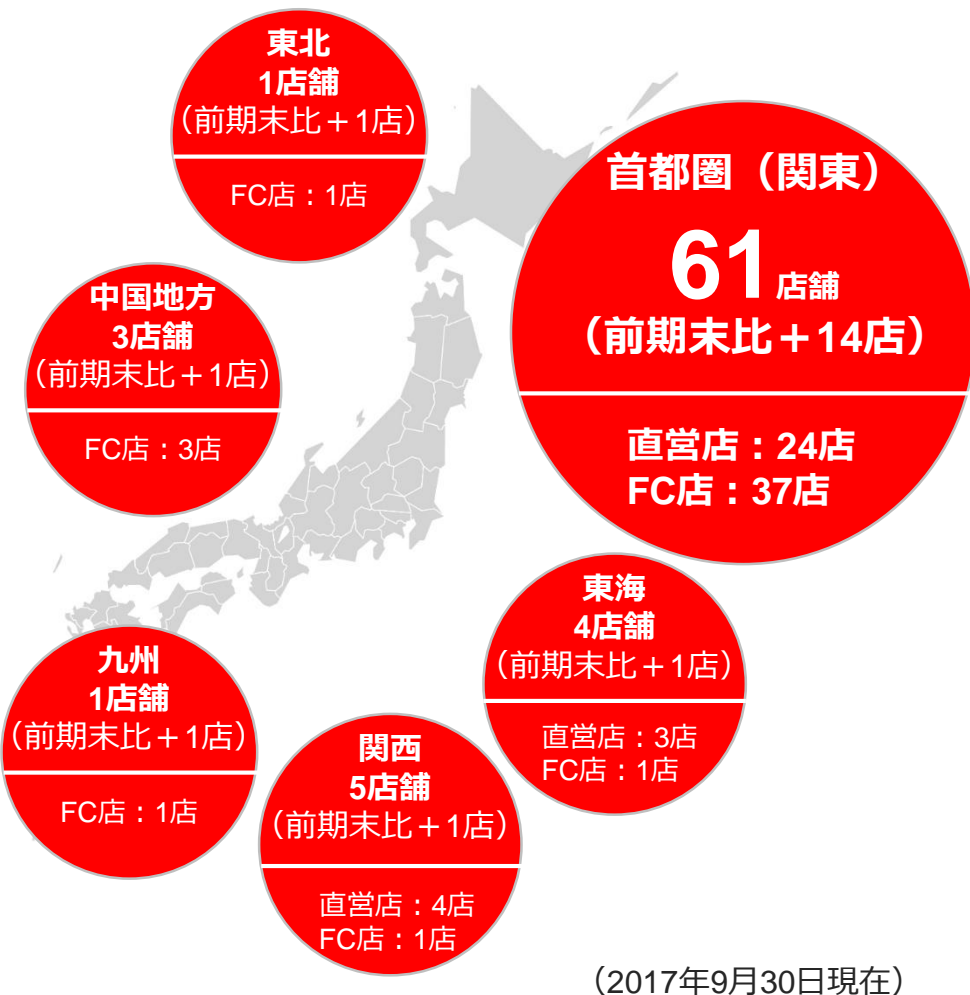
東北
1店舗
（前期末比＋1店）

FC店：1店

首都圏（関東）
61店舗
（前期末比＋14店）

直営店：24店
FC店：37店

中国地方
3店舗
（前期末比＋1店）

FC店：3店

東海
4店舗
（前期末比＋1店）

直営店：3店
FC店：1店

九州
1店舗
（前期末比＋1店）

FC店：1店

関西
5店舗
（前期末比＋1店）

直営店：4店
FC店：1店

（2017年9月30日現在）